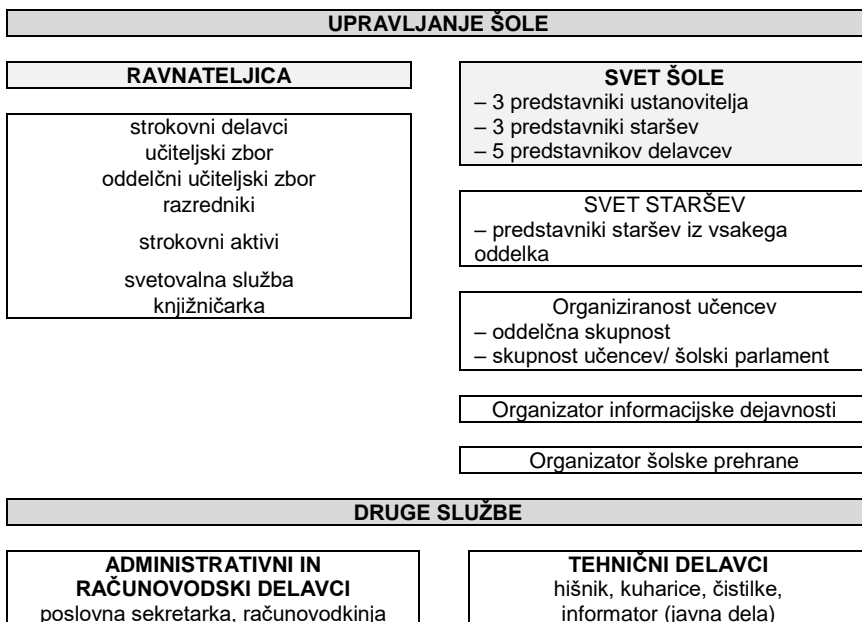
UPRAVLJANJE ŠOLE

RAVNATELJICA

strokovni delavci
učiteljski zbor
oddelčni učiteljski zbor
razredniki

strokovni aktivi

svetovalna služba
knjižničarka

SVET ŠOLE
– 3 predstavniki ustanovitelja
– 3 predstavniki staršev
– 5 predstavnikov delavcev

SVET STARŠEV
– predstavniki staršev iz vsakega oddelka

Organiziranost učencev
– oddelčna skupnost
– skupnost učencev/ šolski parlament

Organizator informacijske dejavnosti

Organizator šolske prehrane

DRUGE SLUŽBE

ADMINISTRATIVNI IN RAČUNOVODSKI DELAVCI
poslovna sekretarka, računovodkinja

TEHNIČNI DELAVCI
hišnik, kuharice, čistilke, informator (javna dela)